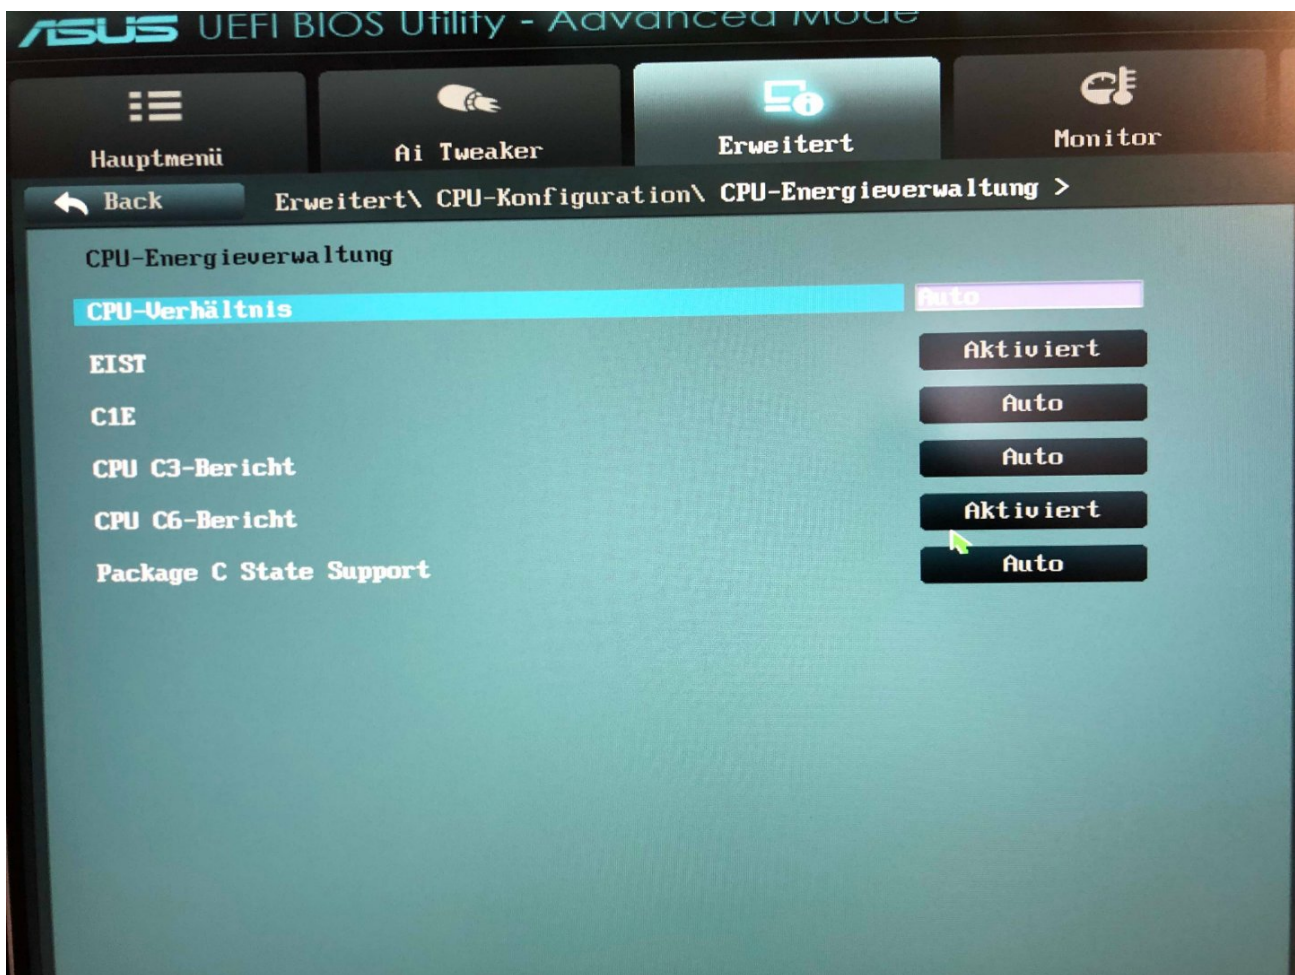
ASUS UEFI BIOS Utility - Advanced Mode

Hauptmenü

Ai Tweaker

Erweitert

Monitor

Back

Erweitert\ CPU-Konfiguration\ CPU-Energieverwaltung >

CPU-Energieverwaltung

CPU-Verhältnis Auto

EIST Aktiviert

C1E Auto

CPU C3-Bericht Auto

CPU C6-Bericht Aktiviert

Package C State Support Auto